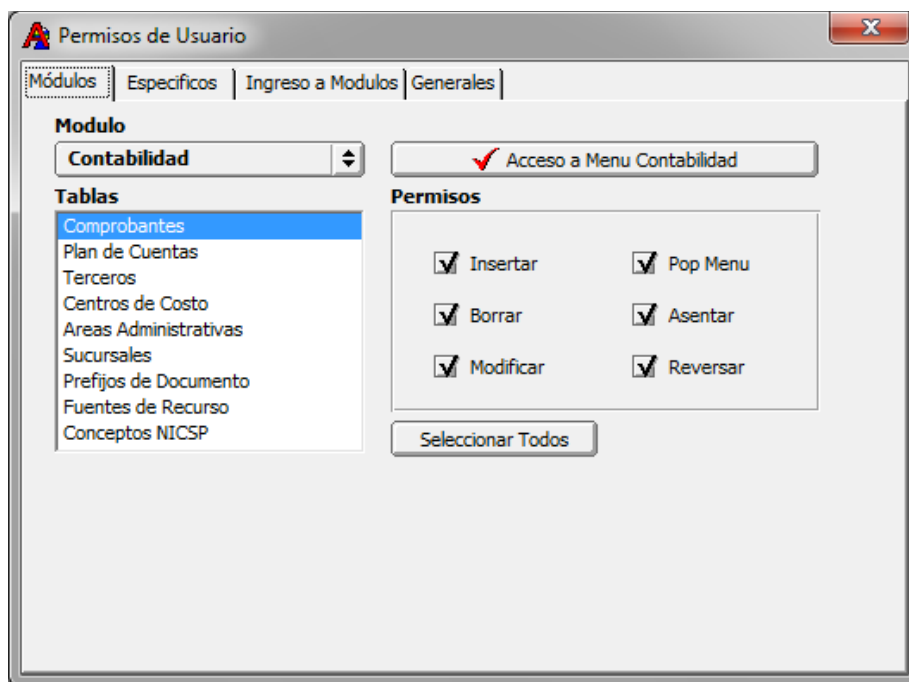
Permisos de Usuario

x

Módulos | Especificos | Ingreso a Modulos | Generales

Modulo

Contabilidad

Acceso a Menu Contabilidad

Tablas

Comprobantes
Plan de Cuentas
Terceros
Centros de Costo
Areas Administrativas
Sucursales
Prefijos de Documento
Fuentes de Recurso
Conceptos NICSP

Permisos

Insertar
Pop Menu
Borrar
Asentar
Modificar
Reversar

Seleccionar Todos